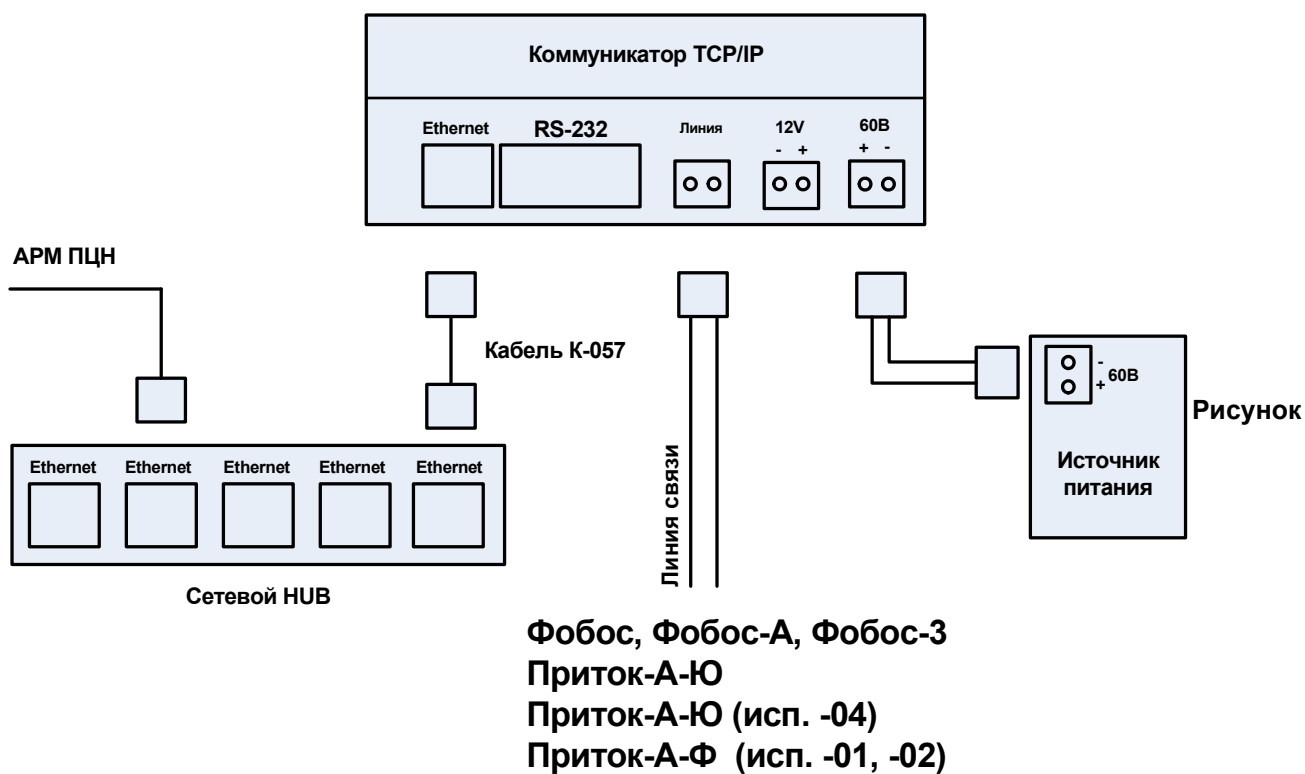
Коммуникатор TCP/IP

Ethernet

RS-232

Линия

12V
- +

60В
+ -

АРМ ПЦН

Кабель К-057

- 60В
+

Рисунок

Источник питания

Ethernet Ethernet Ethernet Ethernet Ethernet

Линия связи

Сетевой HUB

Фобос, Фобос-А, Фобос-3
Приток-А-Ю
Приток-А-Ю (исп. -04)
Приток-А-Ф (исп. -01, -02)